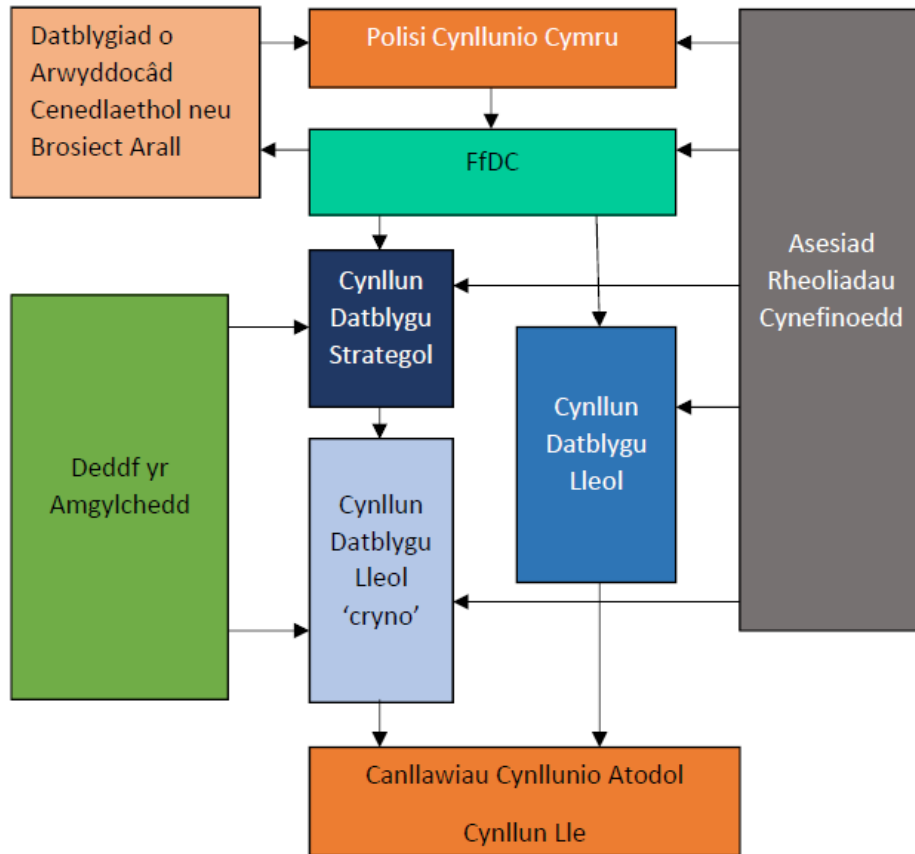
Datblygiad o Arwyddocâd Cenedlaethol neu Brosiect Arall

Polisi Cynllunio Cymru

FfDC

Asesiad Rheoliadau Cynefinoedd

Cynllun Datblygu Strategol

Deddf yr Amgylchedd

Cynllun Datblygu Lleol

Cynllun Datblygu Lleol 'cryno'

Canllawiau Cynllunio Atodol

Cynllun Lle